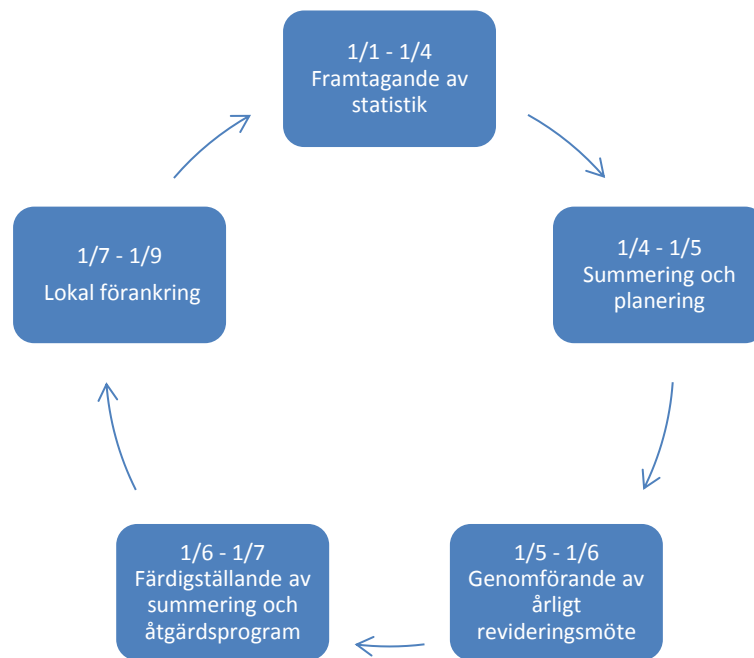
1/1 - 1/4
Framtagande av statistik

1/4 - 1/5
Summering och planering

1/5 - 1/6
Genomförande av årligt revideringsmöte

1/6 - 1/7
Färdigställande av summering och åtgärdsprogram

1/7 - 1/9
Lokal förankring